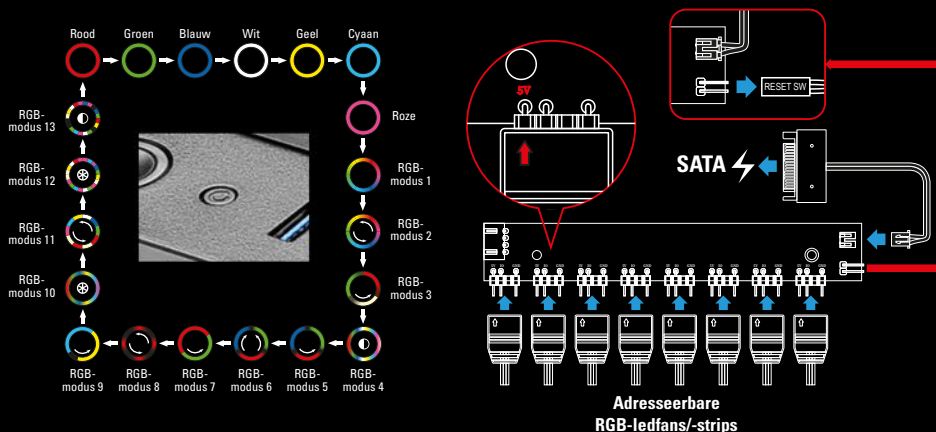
Rood
Groen
Blauw
Wit
Geel
Cyaan
Roze
RGB-modus 1
RGB-modus 2
RGB-modus 3
RGB-modus 4
RGB-modus 5
RGB-modus 6
RGB-modus 7
RGB-modus 8
RGB-modus 9
RGB-modus 10
RGB-modus 11
RGB-modus 12
RGB-modus 13

5V
RESET SW
SATA

Adresseerbare RGB-ledfans/-strips